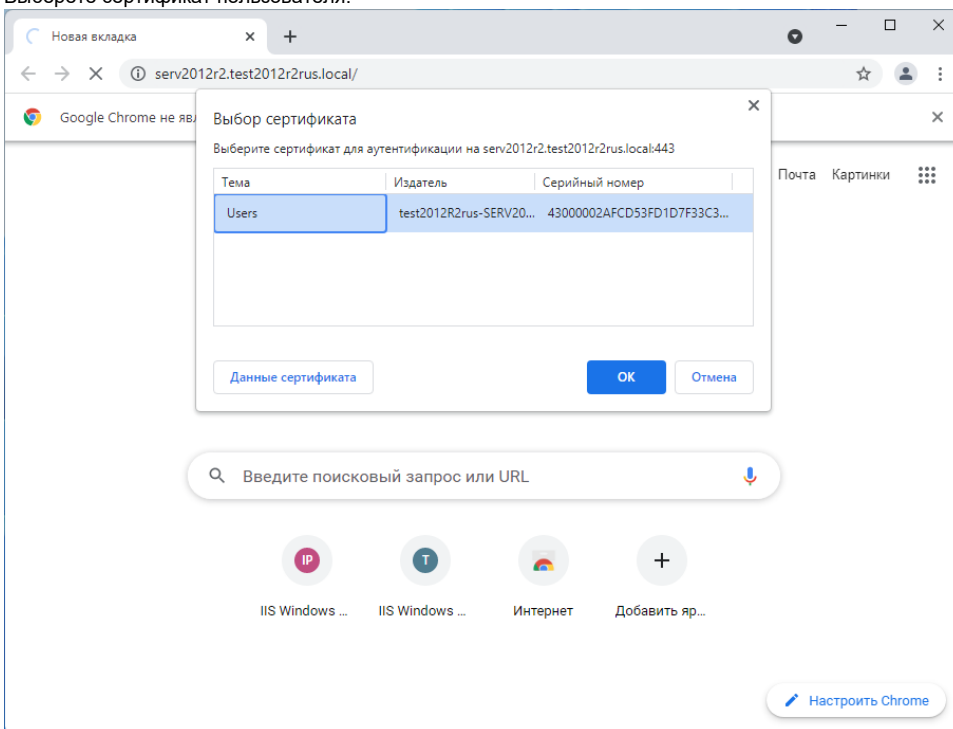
Выберите сертификат пользователя.

Новая вкладка

serv2012r2.test2012r2rus.local/

Google Chrome не яв

Выбор сертификата

Выберите сертификат для аутентификации на serv2012r2.test2012r2rus.local:443

| Тема | Издатель | Серийный номер |
|---|---|---|
| Users | test2012R2rus-SERV20... | 43000002AFCD53FD1D7F33C3... |

Данные сертификата

OK

Отмена

Почта Картинки

Введите поисковый запрос или URL

IP
IIS Windows ...

T
IIS Windows ...

Интернет

Добавить яр...

Настроить Chrome